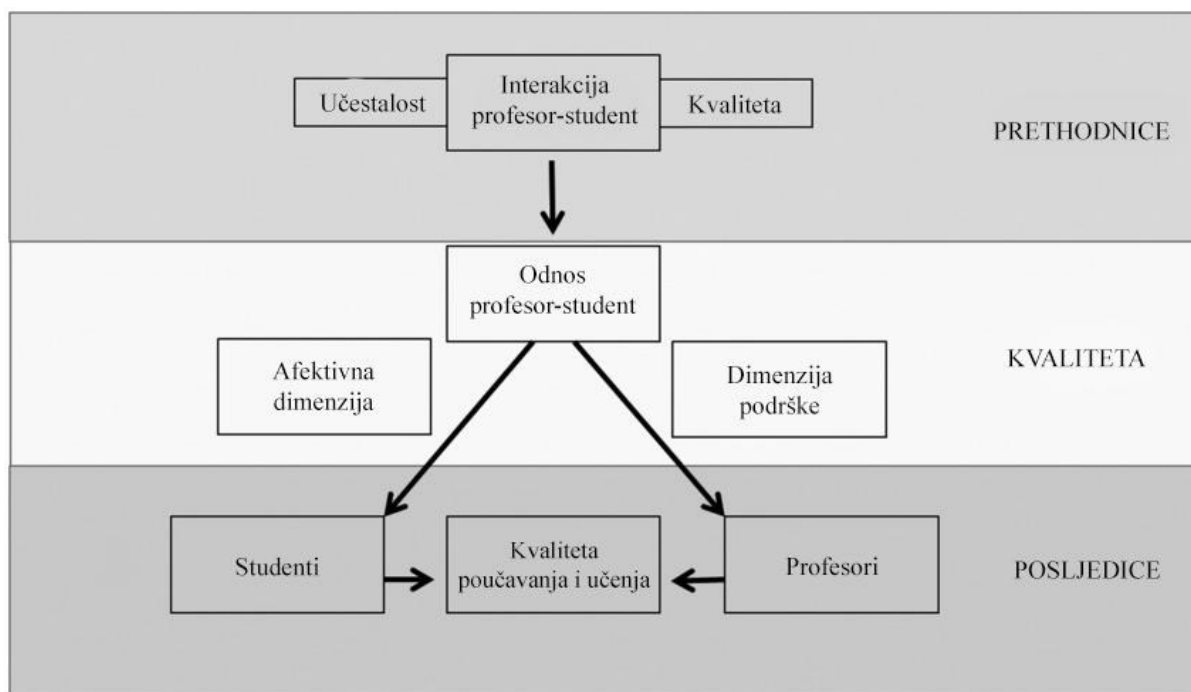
Učestalost

Interakcija profesor-student

Kvaliteta

PRETHODNICE

Odnos profesor-student

Afektivna dimenzija

Dimenzija podrške

KVALITETA

Studenti

Kvaliteta poučavanja i učenja

Profesori

POSLJEDICE